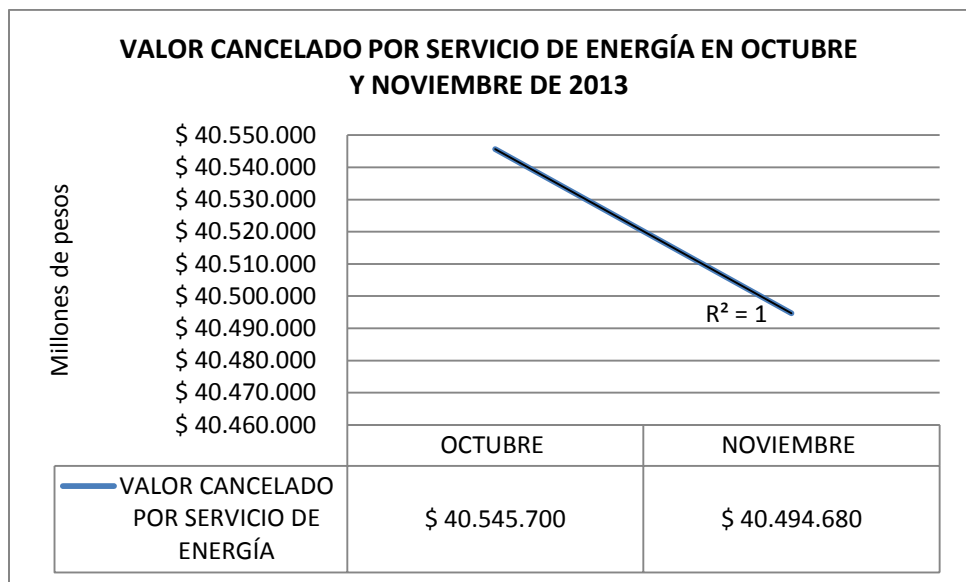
VALOR CANCELADO POR SERVICIO DE ENERGÍA EN OCTUBRE Y NOVIEMBRE DE 2013

Millones de pesos

\$ 40.550.000
\$ 40.540.000
\$ 40.530.000
\$ 40.520.000
\$ 40.510.000
\$ 40.500.000
\$ 40.490.000
\$ 40.480.000
\$ 40.470.000
\$ 40.460.000

$R^2 = 1$

| | OCTUBRE | NOVIEMBRE |
|---|---|---|
| VALOR CANCELADO POR SERVICIO DE ENERGÍA | \$ 40.545.700 | \$ 40.494.680 |